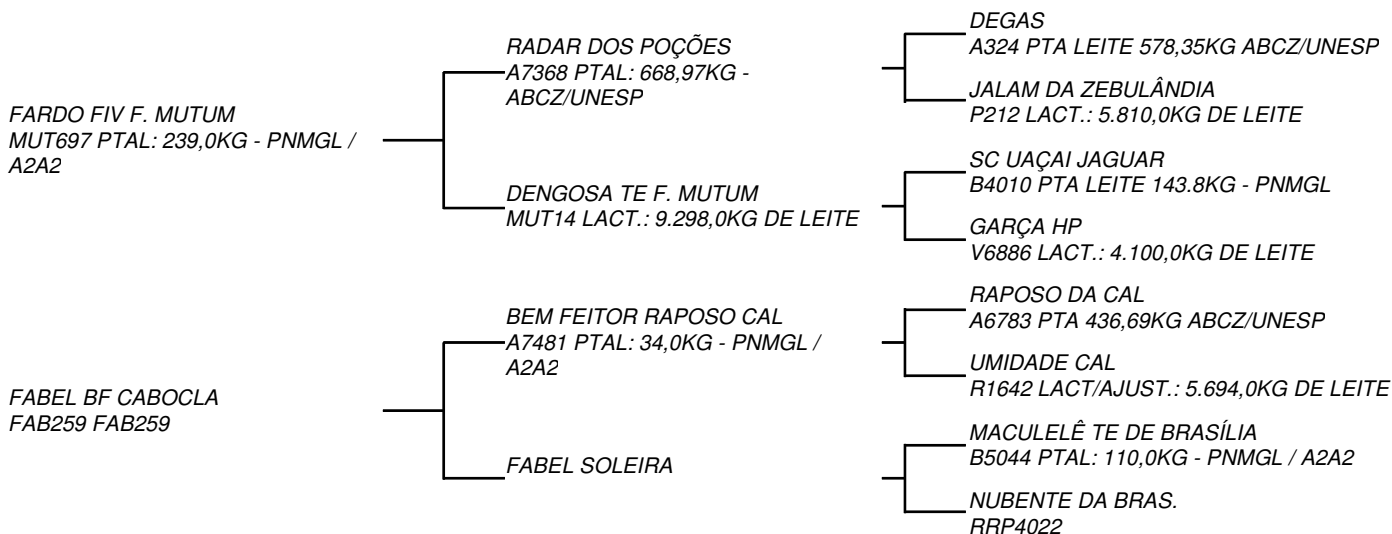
FARDO FIV F. MUTUM
MUT697 PTAL: 239,0KG - PNMGL / A2A2

RADAR DOS POÇÕES
A7368 PTAL: 668,97KG - ABCZ/UNESP

DEGAS
A324 PTA LEITE 578,35KG ABCZ/UNESP

JALAM DA ZEBULÂNDIA
P212 LACT.: 5.810,0KG DE LEITE

DENGOSA TE F. MUTUM
MUT14 LACT.: 9.298,0KG DE LEITE

SC UAÇAI JAGUAR
B4010 PTA LEITE 143.8KG - PNMGL

GARÇA HP
V6886 LACT.: 4.100,0KG DE LEITE

FABEL BF CABOCLA
FAB259 FAB259

BEM FEITOR RAPOSO CAL
A7481 PTAL: 34,0KG - PNMGL / A2A2

RAPOSO DA CAL
A6783 PTA 436,69KG ABCZ/UNESP

UMIDADE CAL
R1642 LACT/AJUST.: 5.694,0KG DE LEITE

FABEL SOLEIRA

MACULELÊ TE DE BRASÍLIA
B5044 PTAL: 110,0KG - PNMGL / A2A2

NUBENTE DA BRAS.
RRP4022